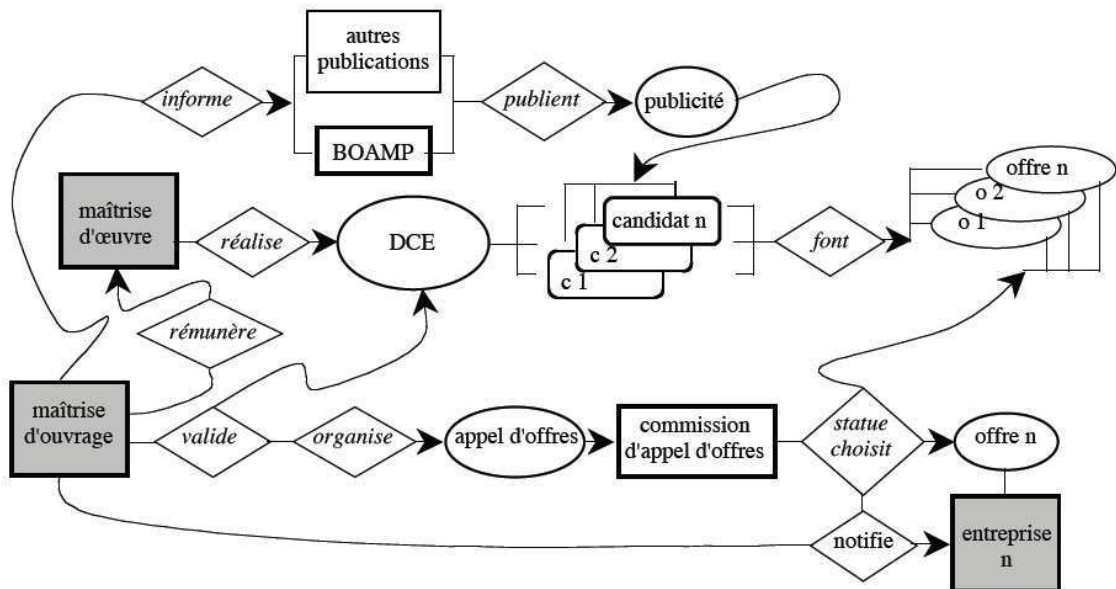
autres publications

informe

publient

publicité

BOAMP

maîtrise d'œuvre

réalise

DCE

candidat n

c 2

c 1

font

offre n

o 2

o 1

rémunère

maîtrise d'ouvrage

valide

organise

appel d'offres

commission d'appel d'offres

statue choisit

offre n

notifie

entreprise n